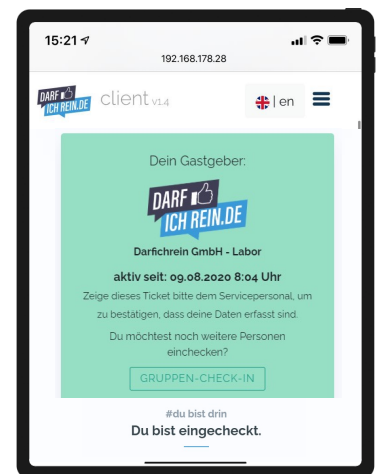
15:21
192.168.178.28

DARF ICH REIN.DE client v1.4

| en

Dein Gastgeber:

DARF ICH REIN.DE

Darfichrein GmbH - Labor

aktiv seit: 09.08.2020 8:04 Uhr

Zeige dieses Ticket bitte dem Servicepersonal, um zu bestätigen, dass deine Daten erfasst sind.

Du möchtest noch weitere Personen einchecken?

GRUPPEN-CHECK-IN

#du bist drin

Du bist eingecheckt.